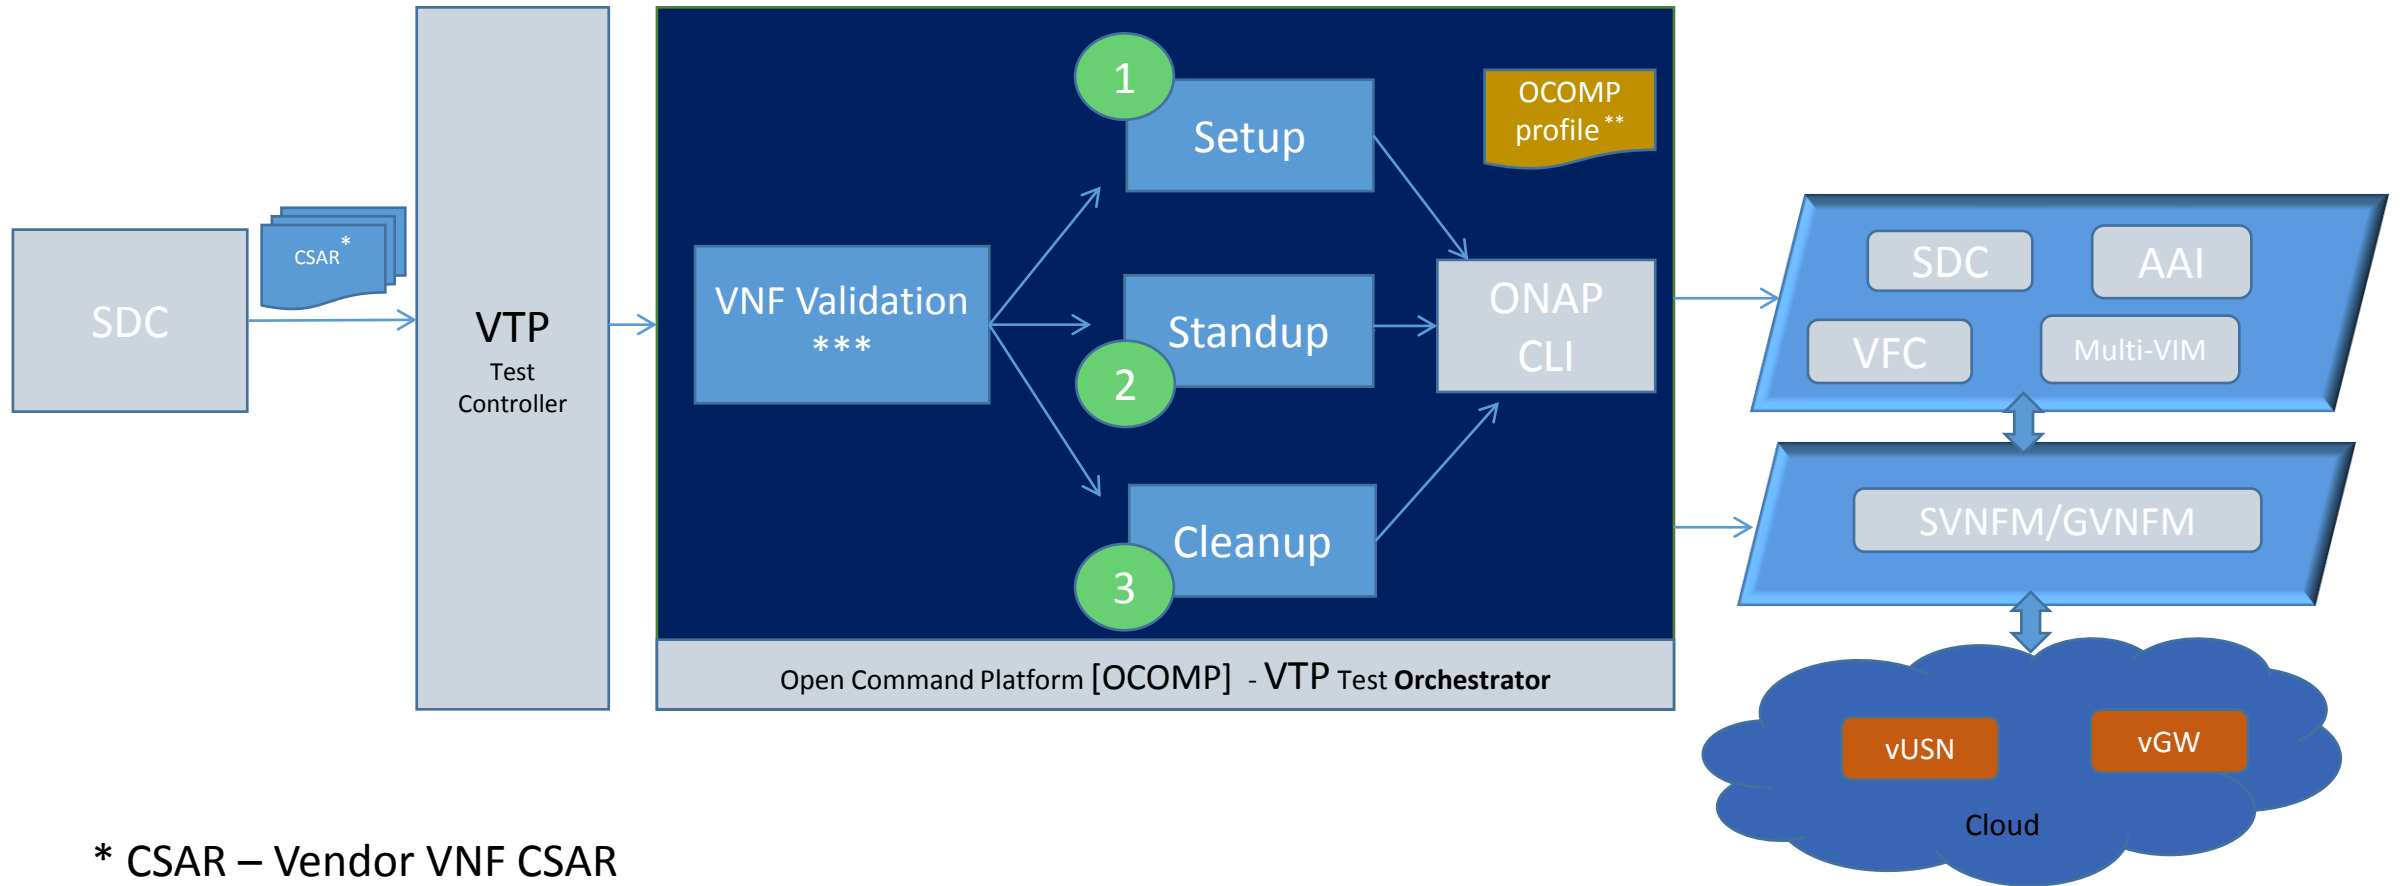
SDC

CSAR *

VTP
Test
Controller

VNF Validation
***

1
Setup

2
Standup

3
Cleanup

OCOMP
profile **

ONAP
CLI

Open Command Platform [OCOMP] - VTP Test **Orchestrator**

SDC
AAI
VFC
Multi-VIM

SVNFM/GVNFM

vUSN
vGW
Cloud

* CSAR – Vendor VNF CSAR